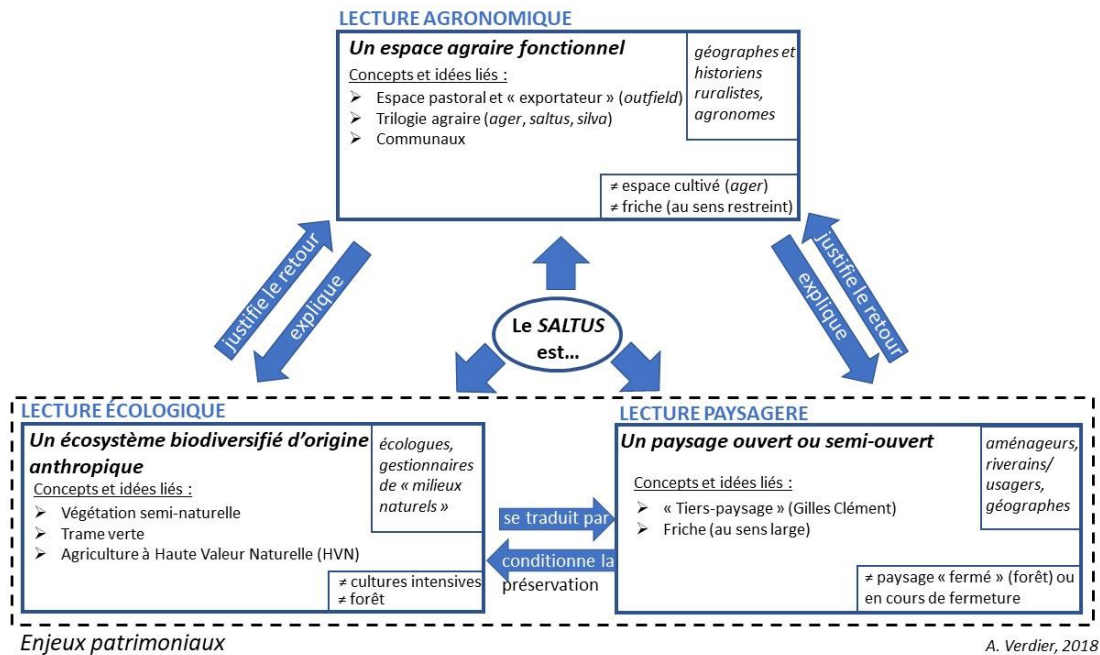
LECTURE AGRONOMIQUE

Un espace agraire fonctionnel

géographes et historiens ruralistes, agronomes

Concepts et idées liés :
➢ Espace pastoral et « exportateur » (outfield)
➢ Trilogie agraire (ager, saltus, silva)
➢ Communaux

≠ espace cultivé (ager)
≠ friche (au sens restreint)

justifie le retour

explique

justifie le retour

explique

Le SALTUS est…

LECTURE ÉCOLOGIQUE

Un écosystème biodiversifié d'origine anthropique

écologues, gestionnaires de « milieux naturels »

Concepts et idées liés :
➢ Végétation semi-naturelle
➢ Trame verte
➢ Agriculture à Haute Valeur Naturelle (HVN)

≠ cultures intensives
≠ forêt

se traduit par

conditionne la préservation

LECTURE PAYSAGERE

Un paysage ouvert ou semi-ouvert

aménageurs, riverains/ usagers, géographes

Concepts et idées liés :
➢ « Tiers-paysage » (Gilles Clément)
➢ Friche (au sens large)

≠ paysage « fermé » (forêt) ou en cours de fermeture

Enjeux patrimoniaux

A. Verdier, 2018